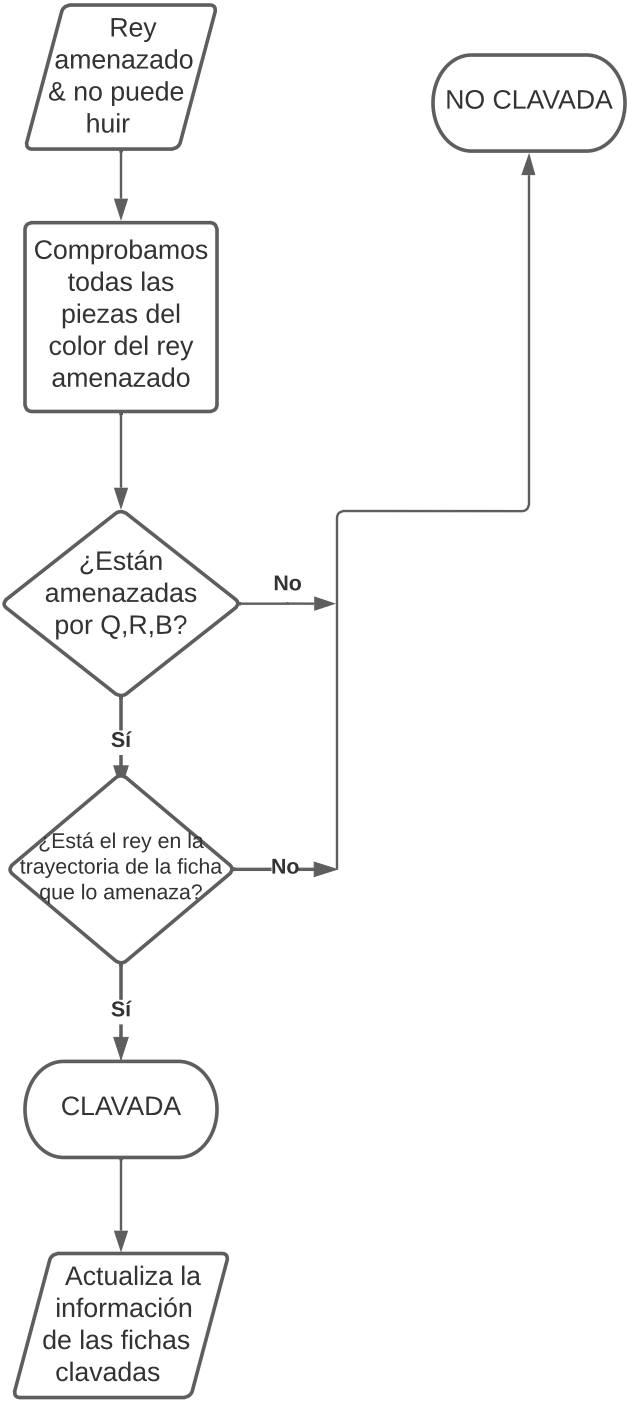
Rey amenazado & no puede huir

Comprobamos todas las piezas del color del rey amenazado

¿Están amenazadas por Q,R,B?

No

Sí

¿Está el rey en la trayectoria de la ficha que lo amenaza?

No

Sí

CLAVADA

NO CLAVADA

Actualiza la información de las fichas clavadas